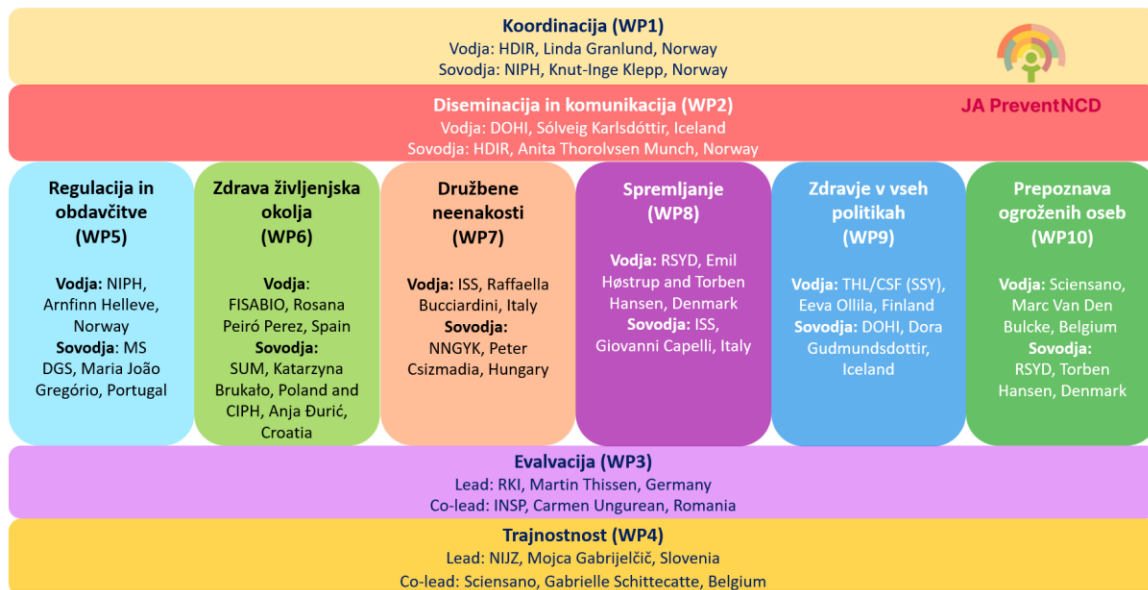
Koordinacija (WP1)
Vodja: HDIR, Linda Granlund, Norway
Sovodja: NIPH, Knut-Inge Klepp, Norway

JA PreventNCD

Diseminacija in komunikacija (WP2)
Vodja: DOHI, Sólveig Karlsdóttir, Iceland
Sovodja: HDIR, Anita Thorolvsen Munch, Norway

Regulacija in obdavčitve (WP5)

**Vodja:** NIPH, Arnfinn Helleve, Norway
**Sovodja:** MS DGS, Maria João Gregório, Portugal

Zdrava življenjska okolja (WP6)

**Vodja**: FISABIO, Rosana Peiró Perez, Spain
**Sovodja:** SUM, Katarzyna Brukało, Poland and CIPH, Anja Đurić, Croatia

Družbene neenakosti (WP7)

**Vodja:** ISS, Raffaella Bucciardini, Italy
**Sovodja:** NNGYK, Peter Csizmadia, Hungary

Spremljanje (WP8)

**Vodja:** RSYD, Emil Høstrup and Torben Hansen, Denmark
**Sovodja:** ISS, Giovanni Capelli, Italy

Zdravje v vseh politikah (WP9)

**Vodja:** THL/CSF (SSY), Eeva Ollila, Finland
**Sovodja:** DOHI, Dora Gudmundsdottir, Iceland

Prepoznava ogroženih oseb (WP10)

**Vodja:** Sciensano, Marc Van Den Bulcke, Belgium
**Sovodja:** RSYD, Torben Hansen, Denmark

Evalvacija (WP3)
Lead: RKI, Martin Thissen, Germany
Co-lead: INSP, Carmen Ungurean, Romania

Trajnostnost (WP4)
Lead: NIJZ, Mojca Gabrijelčič, Slovenia
Co-lead: Sciensano, Gabrielle Schittecatte, Belgium